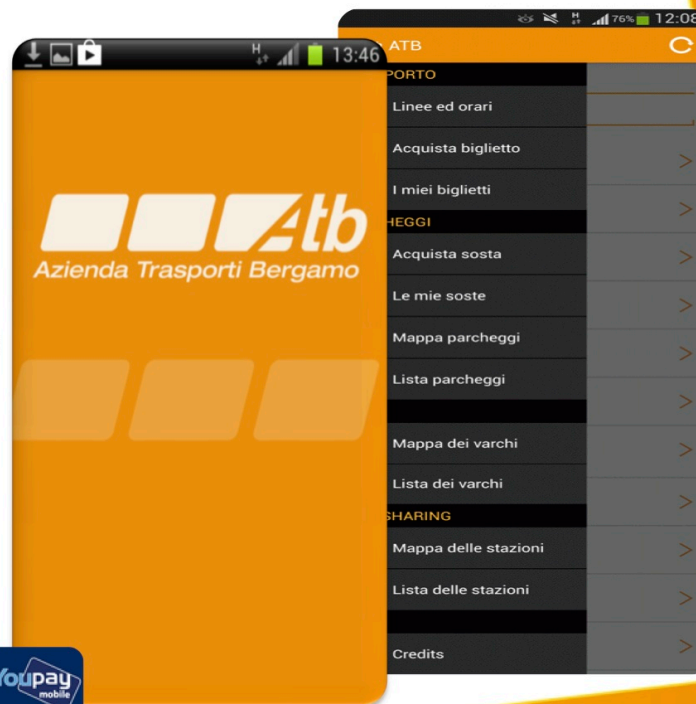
13:46

Atb
Azienda Trasporti Bergamo

76% 12:08
ATB
PORTO
Linee ed orari
Acquista biglietto
I miei biglietti
HEGGI
Acquista sosta
Le mie soste
Mappa parcheggi
Lista parcheggi
Mappa dei varchi
Lista dei varchi
SHARING
Mappa delle stazioni
Lista delle stazioni
Credits

Youpay mobile